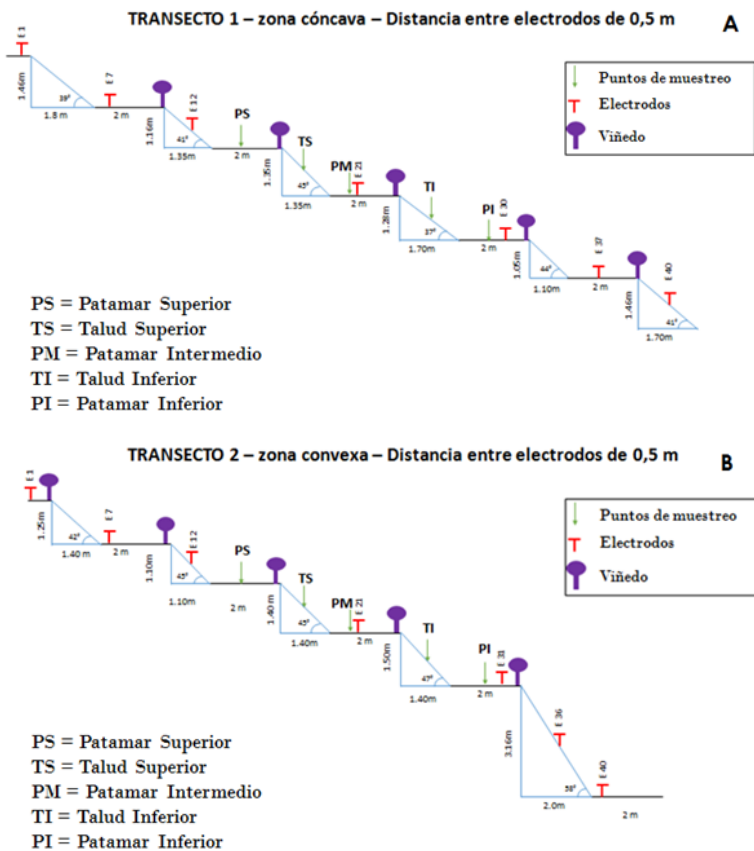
TRANSECTO 1 – zona cóncava – Distancia entre electrodos de 0,5 m

A

Puntos de muestreo
Electrodos
Viñedo

E 1
1.46m
39°
1.8 m
E 7
2 m
1.16m
41°
1.35m
E 12
PS
2 m
1.35m
TS
45°
1.35m
PM
E 21
2 m
1.28m
TI
37°
1.70m
PI
E 30
2 m
1.05m
44°
1.10m
E 37
2 m
1.46m
E 40
41°
1.70m

PS = Patamar Superior
TS = Talud Superior
PM = Patamar Intermedio
TI = Talud Inferior
PI = Patamar Inferior

TRANSECTO 2 – zona convexa – Distancia entre electrodos de 0,5 m

B

Puntos de muestreo
Electrodos
Viñedo

E 1
1.25m
42°
1.40 m
E 7
2 m
1.10m
45°
1.10m
E 12
PS
2 m
1.40 m
TS
45°
1.40m
PM
E 21
2 m
1.50m
TI
47°
1.40m
PI
E 31
2 m
3.16m
E 36
58°
2.0m
E 40
2 m

PS = Patamar Superior
TS = Talud Superior
PM = Patamar Intermedio
TI = Talud Inferior
PI = Patamar Inferior